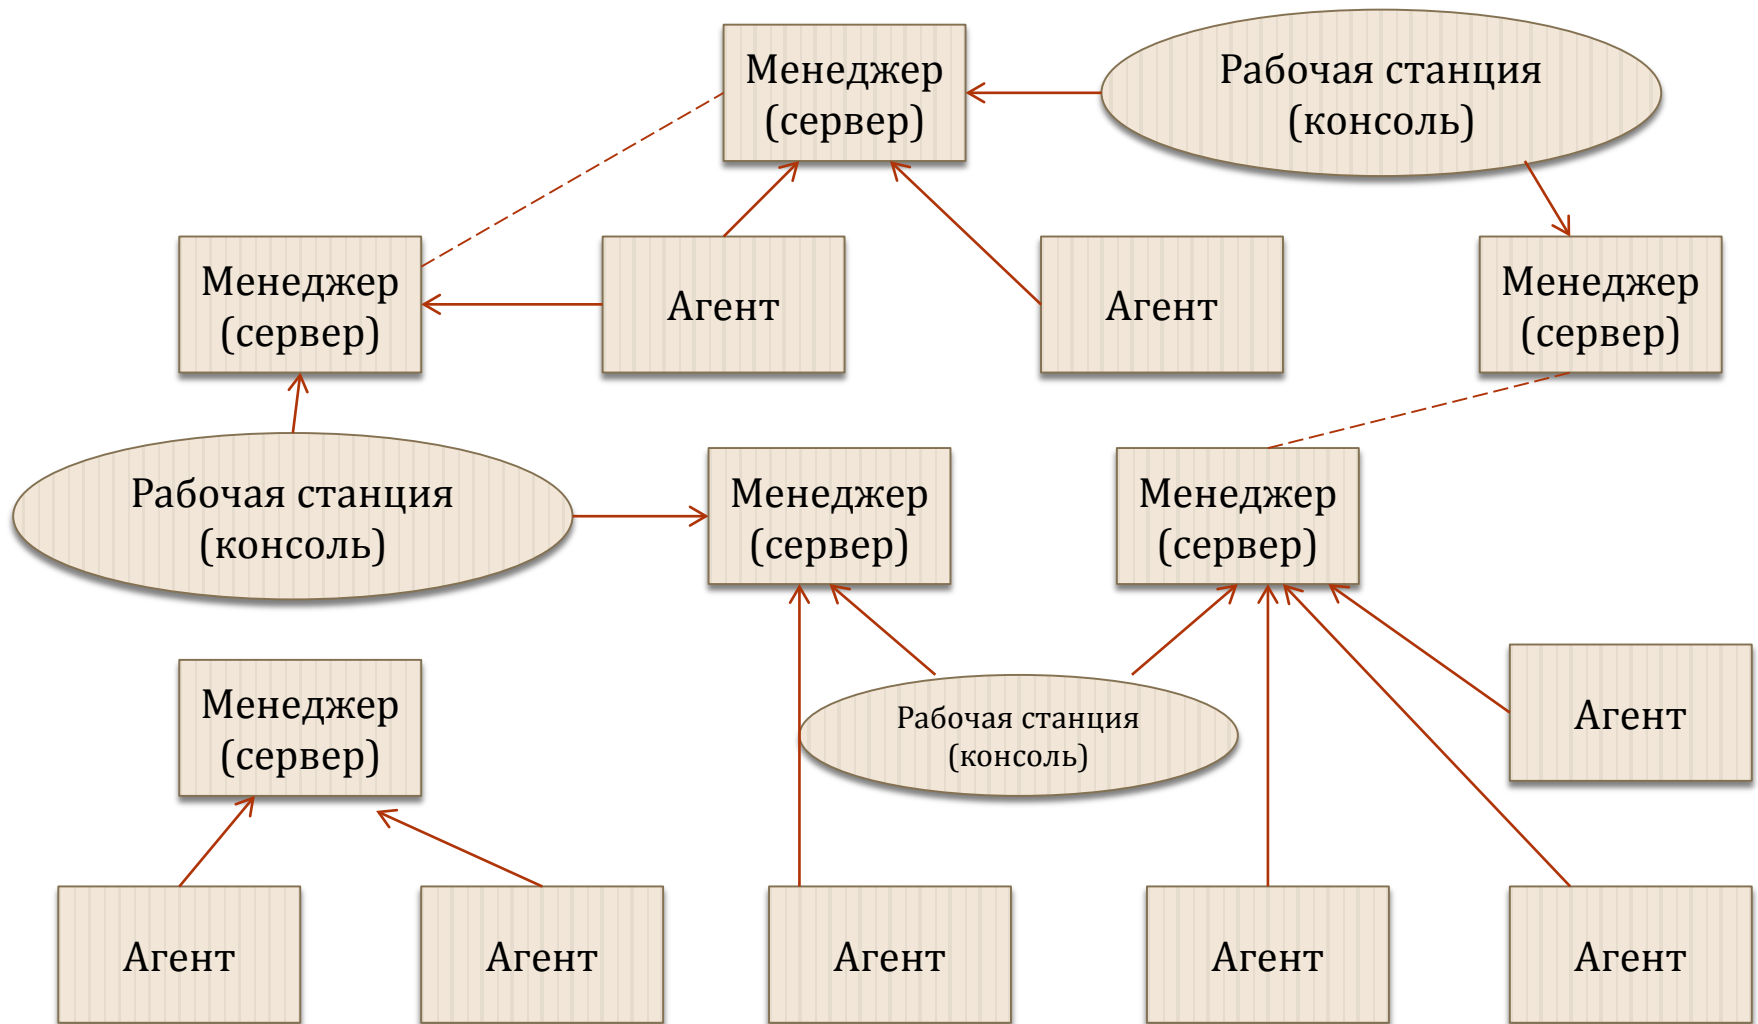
Менеджер (сервер)

Рабочая станция (консоль)

Менеджер (сервер)

Агент

Агент

Менеджер (сервер)

Рабочая станция (консоль)

Менеджер (сервер)

Менеджер (сервер)

Менеджер (сервер)

Рабочая станция (консоль)

Агент

Агент

Агент

Агент

Агент

Агент